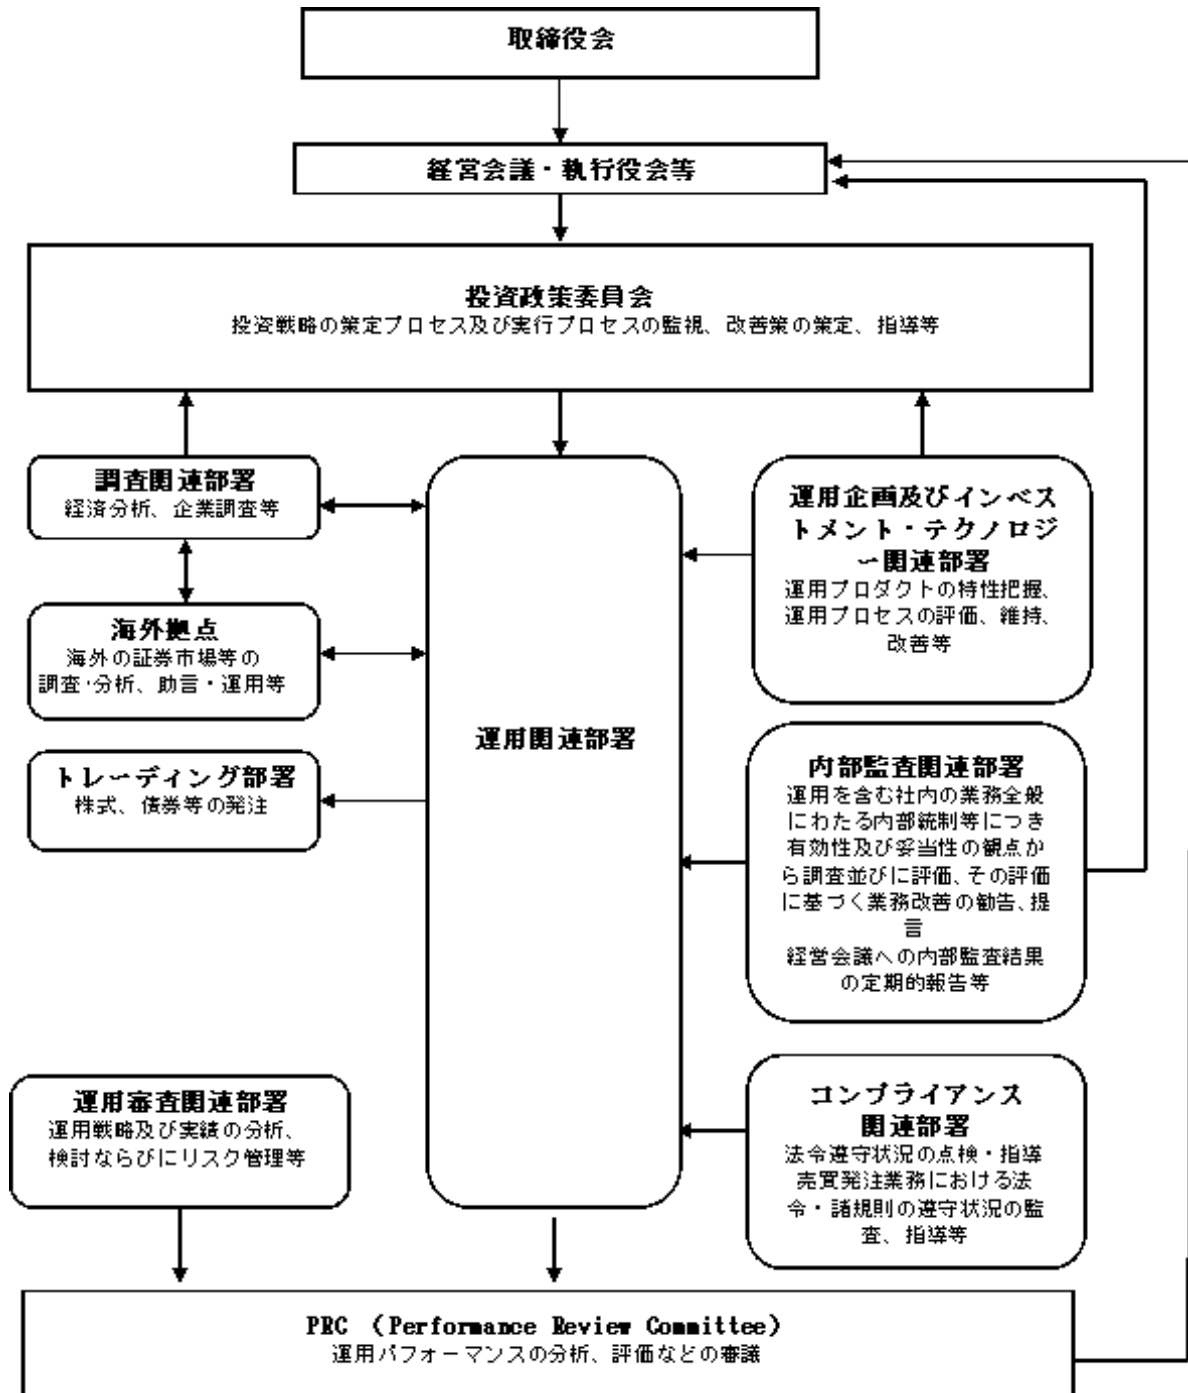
取締役会

経営会議・執行役会等

投資政策委員会
投資戦略の策定プロセス及び実行プロセスの監視、改善策の策定、指導等

調査関連部署
経済分析、企業調査等

海外拠点
海外の証券市場等の調査·分析、助言・運用等

トレーディング部署
株式、債券等の発注

運用関連部署

運用企画及びインベストメント・テクノロジー関連部署
運用プロダクトの特性把握、運用プロセスの評価、維持、改善等

内部監査関連部署
運用を含む社内の業務全般にわたる内部統制等につき有効性及び妥当性の観点から調査並びに評価、その評価に基づく業務改善の勧告、提言
経営会議への内部監査結果の定期的報告等

運用審査関連部署
運用戦略及び実績の分析、検討ならびにリスク管理等

コンプライアンス関連部署
法令遵守状況の点検・指導
売買発注業務における法令・諸規則の遵守状況の監査、指導等

PRC (Performance Review Committee)
運用パフォーマンスの分析、評価などの審議